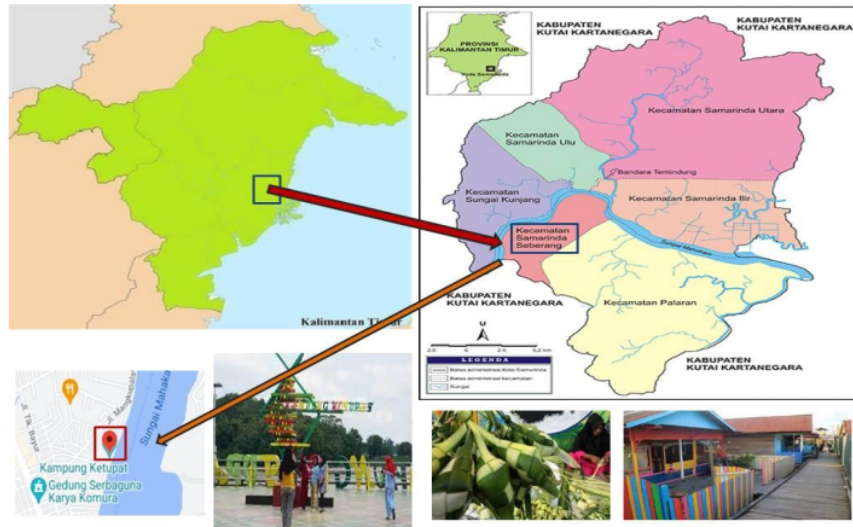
Kalimantan Timur

PROVINSI KALIMANTAN TIMUR

Kota Samarinda

KABUPATEN KUTAI KARTANEGARA

KABUPATEN KUTAI KARTANEGARA

Kecamatan Samarinda Utara

Kecamatan Samarinda Ulu

Bandara Temindung

Kecamatan Sungai Kunjang

Kecamatan Samarinda Ilir

Kecamatan Samarinda Seberang

Sungai Mahakam

KABUPATEN KUTAI KARTANEGARA

Kecamatan Palaran

KABUPATEN KUTAI KARTANEGARA

U

2,5 0 2,5 5,0 km

LEGENDA

Batas administrasi Kota Samarinda

Batas administrasi kecamatan

Sungai

Jl. Tb. Bayur

Jl. Mangkupalas

Sungai Mahakam

Kampung Ketupat

Gedung Serbaguna Karya Komura